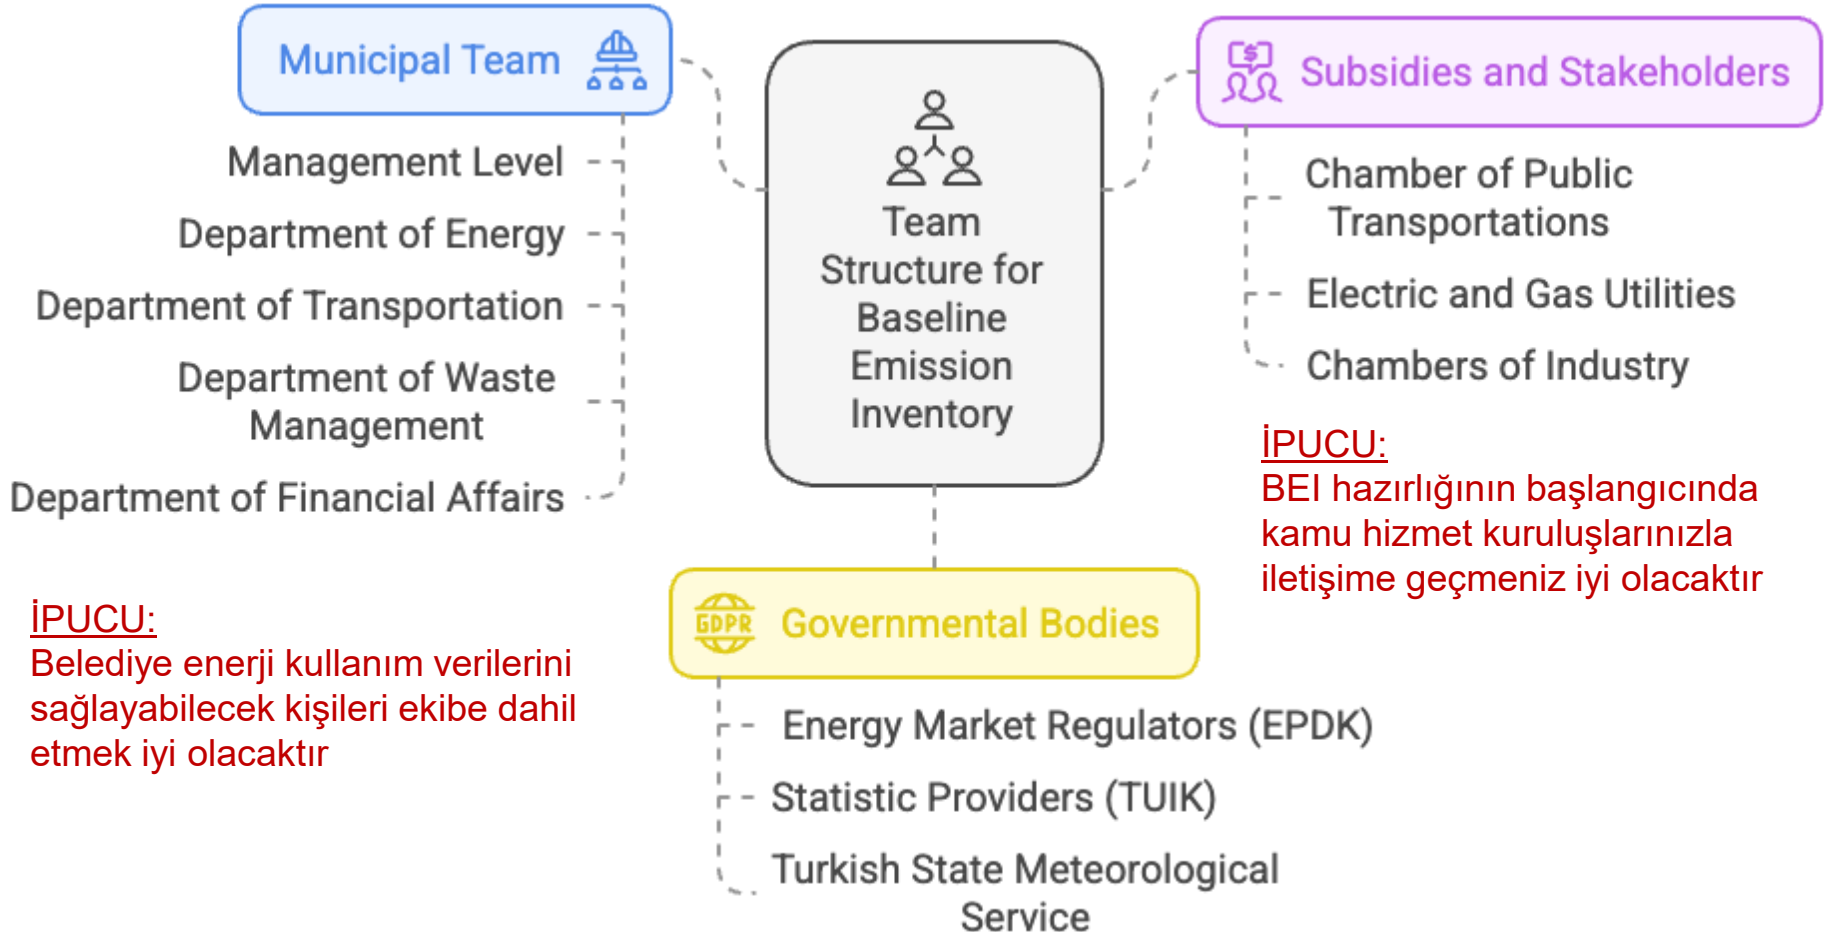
Municipal Team

Management Level

Department of Energy

Department of Transportation

Department of Waste Management

Department of Financial Affairs

Team Structure for Baseline Emission Inventory

Subsidies and Stakeholders

Chamber of Public Transportations

Electric and Gas Utilities

Chambers of Industry

İPUCU:
BEI hazırlığının başlangıcında kamu hizmet kuruluşlarınızla iletişime geçmeniz iyi olacaktır

İPUCU:
Belediye enerji kullanım verilerini sağlayabilecek kişileri ekibe dahil etmek iyi olacaktır

GDPR

Governmental Bodies

Energy Market Regulators (EPDK)

Statistic Providers (TUIK)

Turkish State Meteorological Service